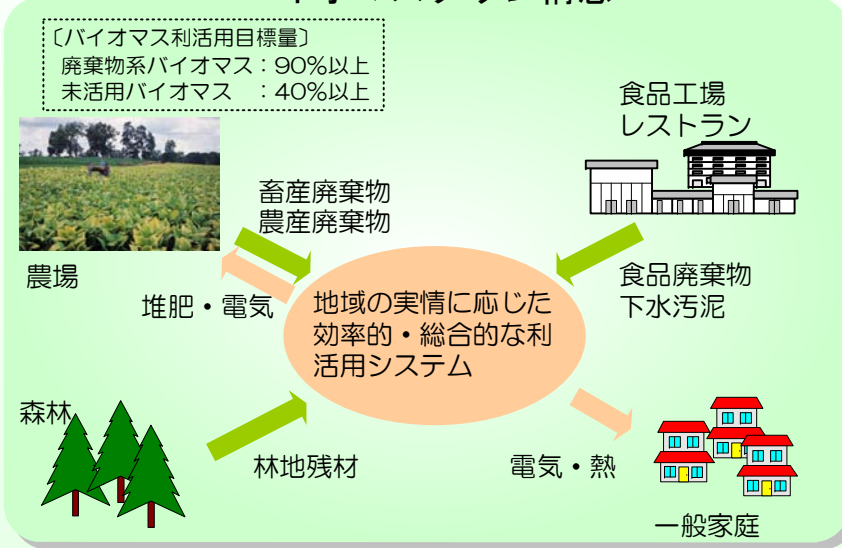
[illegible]

〔バイオマス利活用目標量〕
廃棄物系バイオマス：90%以上
未活用バイオマス　：40%以上

食品工場
レストラン

畜産廃棄物
農産廃棄物

農場

堆肥・電気

地域の実情に応じた効率的・総合的な利活用システム

食品廃棄物
下水汚泥

森林

林地残材

電気・熱

一般家庭